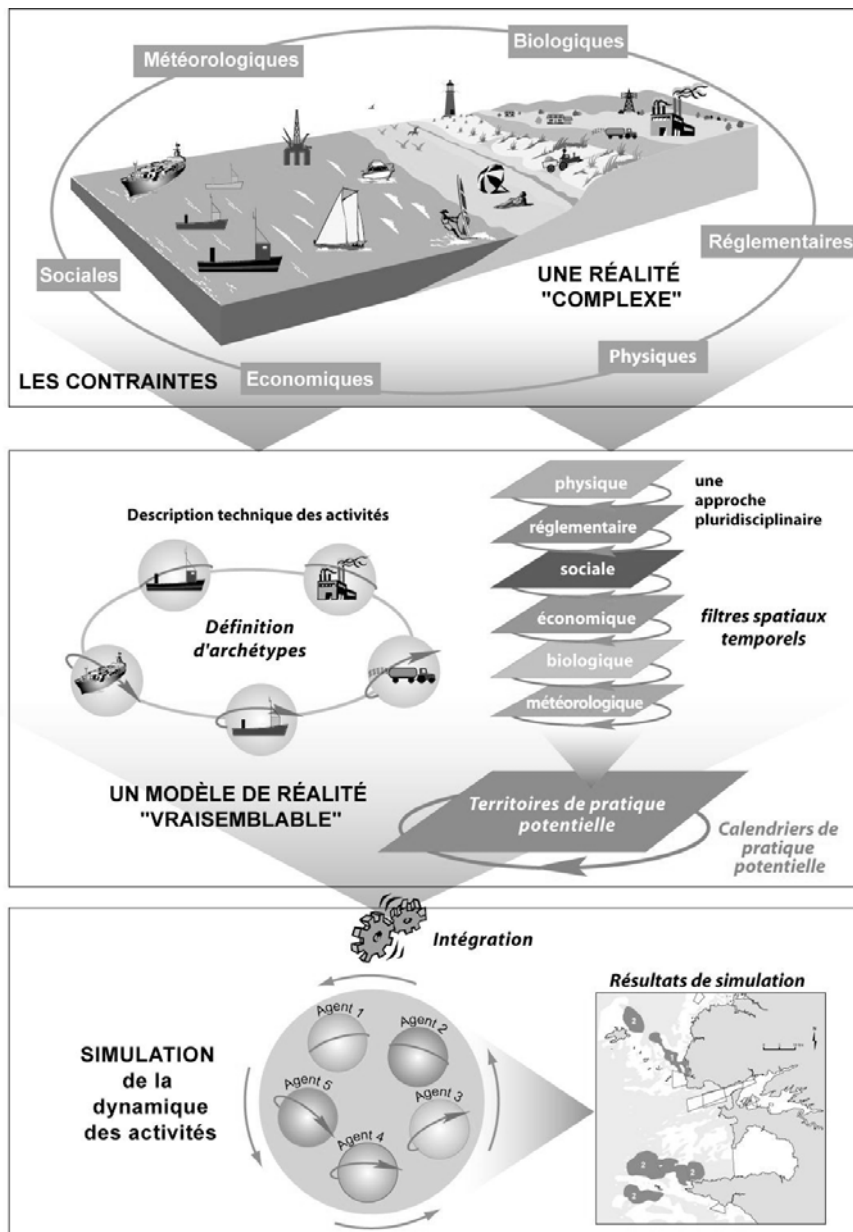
Météorologiques

Biologiques

Sociales

Réglementaires

UNE RÉALITÉ "COMPLEXE"

LES CONTRAINTES

Economiques

Physiques

Description technique des activités

Définition d'archétypes

physique

réglementaire

sociale

économique

biologique

météorologique

une approche pluridisciplinaire

filtres spatiaux temporels

UN MODÈLE DE RÉALITÉ "VRAISEMBLABLE"

Territoires de pratique potentielle

Calendriers de pratique potentielle

Intégration

SIMULATION de la dynamique des activités

Agent 1

Agent 2

Agent 3

Agent 4

Agent 5

Résultats de simulation